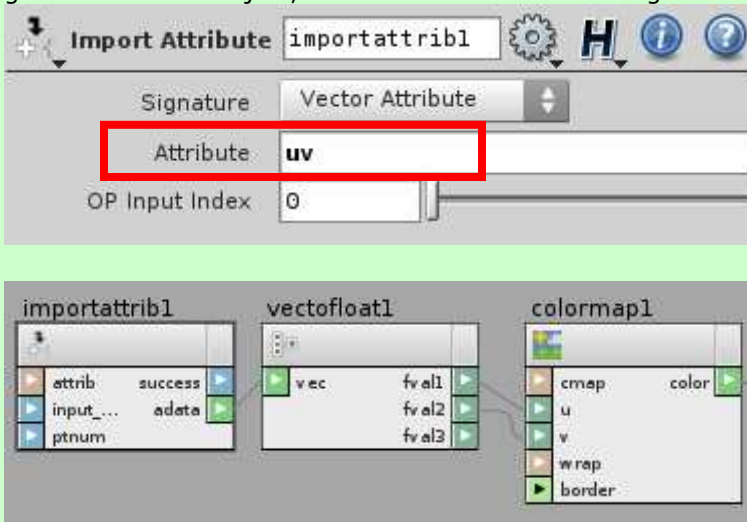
Import Attribute importattrib1

Signature Vector Attribute

Attribute uv

OP Input Index 0

importattrib1

attrib success

input_... adata

ptnum

vectofloat1

vec fval1

fval2

fval3

colormap1

cmap color

u

v

wrap

border